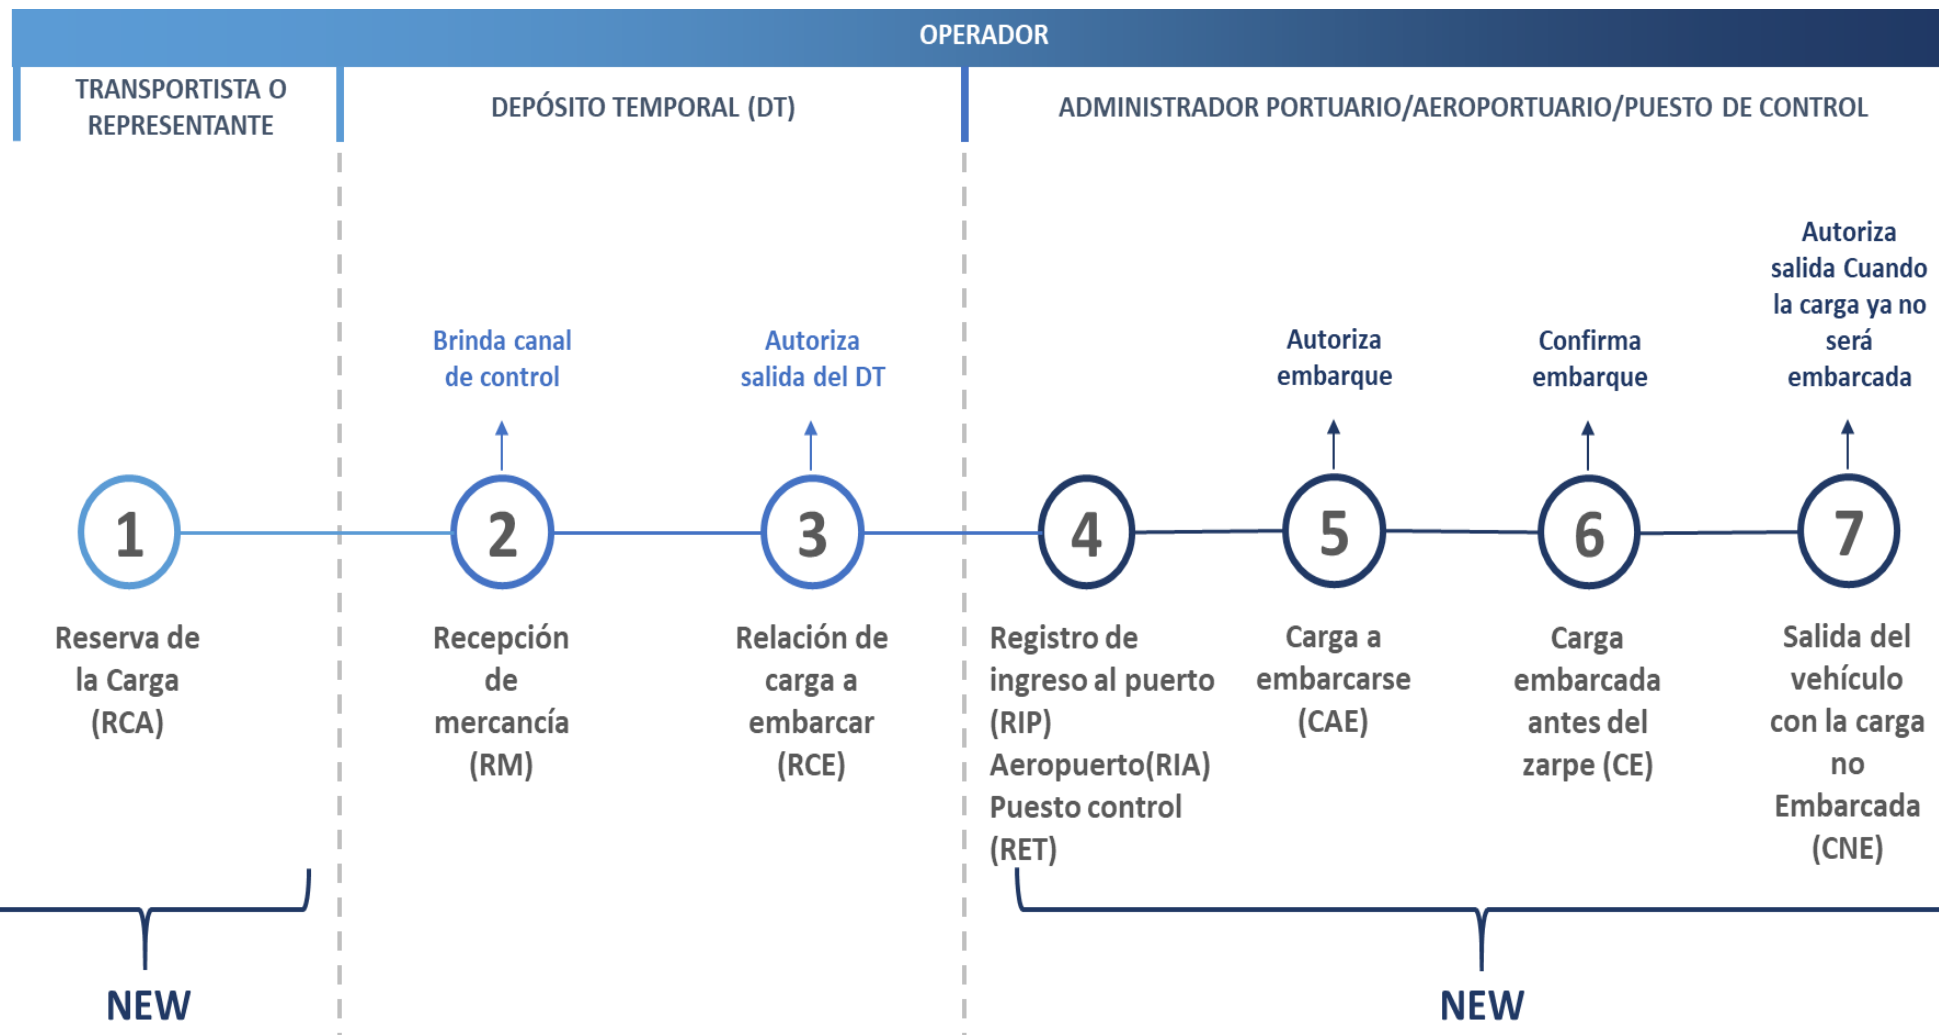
OPERADOR

TRANSPORTISTA O REPRESENTANTE

DEPÓSITO TEMPORAL (DT)

ADMINISTRADOR PORTUARIO/AEROPORTUARIO/PUESTO DE CONTROL

Brinda canal de control

Autoriza salida del DT

Autoriza embarque

Confirma embarque

Autoriza salida Cuando la carga ya no será embarcada

1

Reserva de la Carga (RCA)

2

Recepción de mercancía (RM)

3

Relación de carga a embarcar (RCE)

4

Registro de ingreso al puerto (RIP) Aeropuerto(RIA) Puesto control (RET)

5

Carga a embarcarse (CAE)

6

Carga embarcada antes del zarpe (CE)

7

Salida del vehículo con la carga no Embarcada (CNE)

NEW

NEW